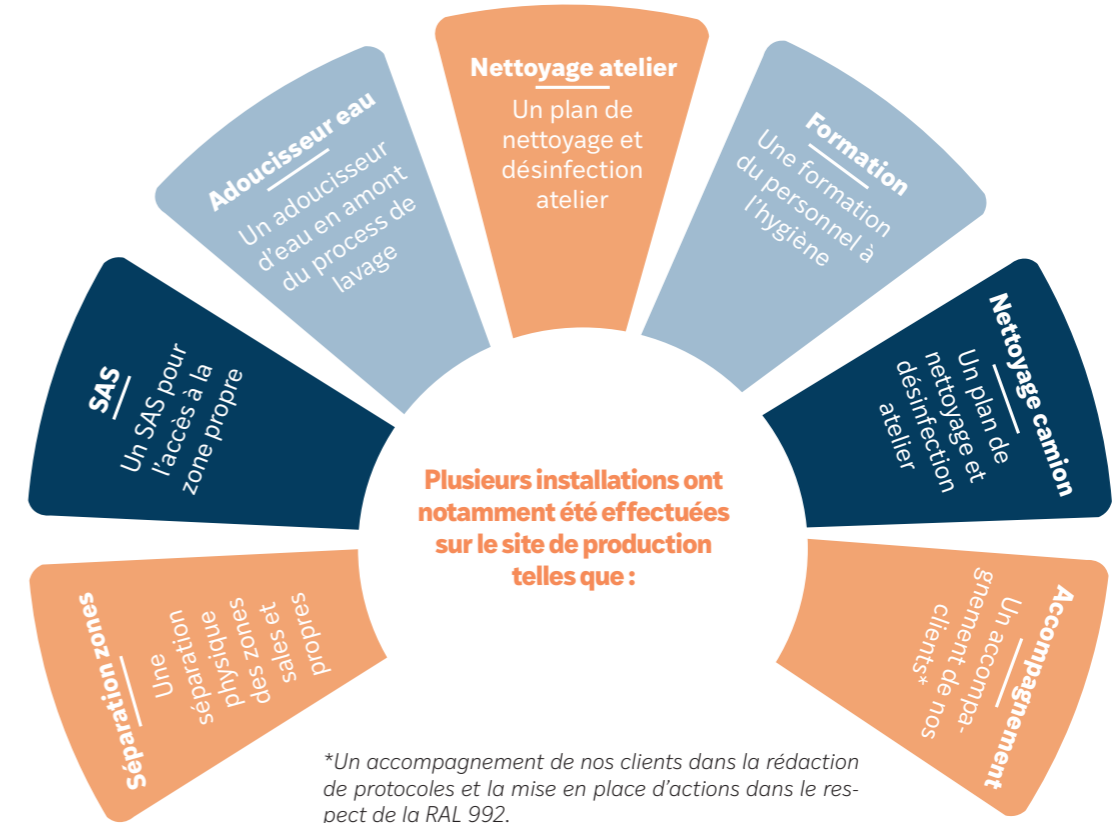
Séparation zones
Une séparation physique des zones sales et propres

SAS
Un SAS pour l'accès à la zone propre

Adoucisseur eau
Un adoucisseur d'eau en amont du process de lavage

Nettoyage atelier
Un plan de nettoyage et désinfection atelier

Formation
Une formation du personnel à l'hygiène

Nettoyage camion
Un plan de nettoyage et désinfection atelier

Accompagnement
Un accompagnement de nos clients*

Plusieurs installations ont notamment été effectuées sur le site de production telles que :

*Un accompagnement de nos clients dans la rédaction de protocoles et la mise en place d'actions dans le respect de la RAL 992.